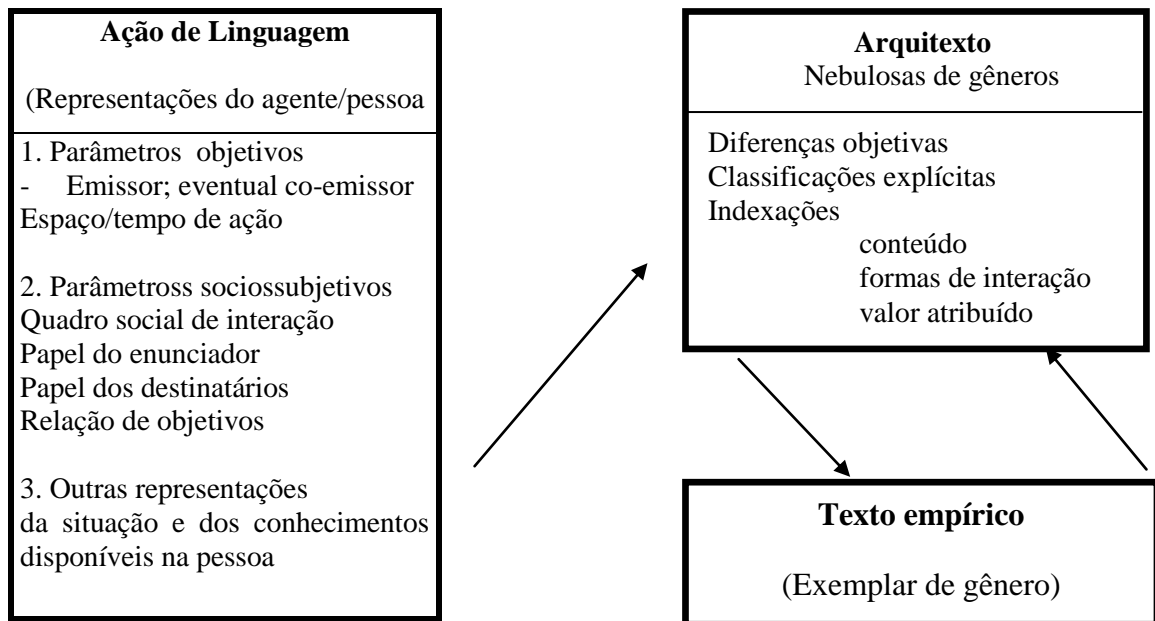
**Ação de Linguagem**

(Representações do agente/pessoa

1. Parâmetros objetivos
- Emissor; eventual co-emissor
Espaço/tempo de ação

2. Parâmetross sociossubjetivos
Quadro social de interação
Papel do enunciador
Papel dos destinatários
Relação de objetivos

3. Outras representações da situação e dos conhecimentos disponíveis na pessoa

**Arquitexto**
Nebulosas de gêneros

Diferenças objetivas
Classificações explícitas
Indexações
conteúdo
formas de interação
valor atribuído

**Texto empírico**

(Exemplar de gênero)